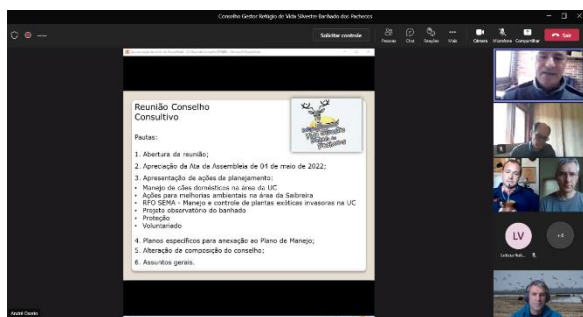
Conselho Gestor Refúgio de Vida Silvestre Banhado dos Pachecos

Solicitar controle

Pessoas Chat Reações Mais Câmera Microfone Compartilhar Sair

Reunião Conselho Consultivo

Pautas:

1. Abertura da reunião;
2. Apreciação da Ata da Assembleia de 04 de maio de 2022;
3. Apresentação de ações de planejamento:
• Manejo de cães domésticos na área da UC
• Ações para melhorias ambientais na área da Saibreira
• RFO SEMA - Manejo e controle de plantas exóticas invasoras na UC
• Projeto observatório do banhado
• Proteção
• Voluntariado
4. Planos específicos para anexação ao Plano de Manejo;
5. Alteração de composição do conselho;
6. Assuntos gerais.

LV

+4

André Osorio